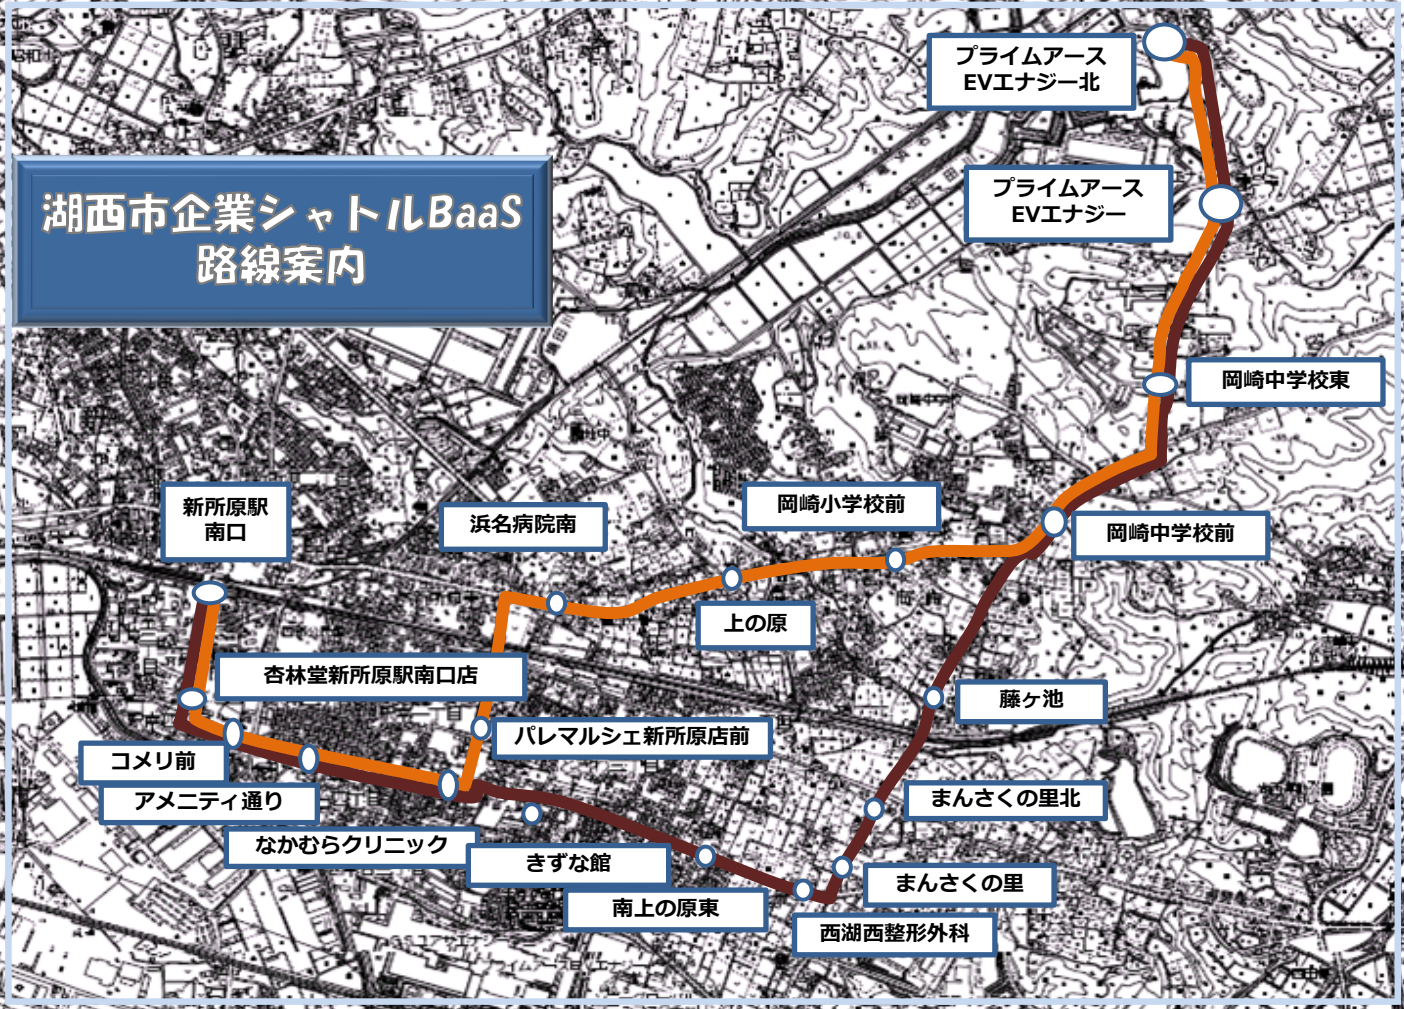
湖西市企業シャトルBaaS
路線案内

プライムアース
EVエナジー北

プライムアース
EVエナジー

岡崎中学校東

新所原駅
南口

浜名病院南

岡崎小学校前

岡崎中学校前

上の原

杏林堂新所原駅南口店

藤ヶ池

パレマルシェ新所原店前

コメリ前

アメニティ通り

まんさくの里北

なかむらクリニック

きずな館

まんさくの里

南上の原東

西湖西整形外科